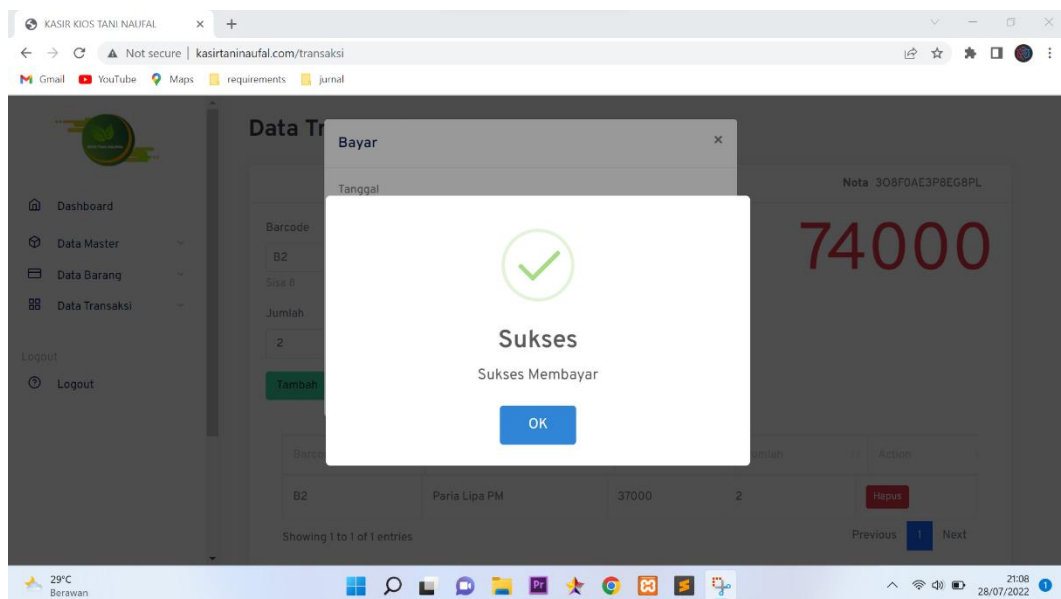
KASIR KIOS TANI NAUFAL ×
+
Not secure | kasirtaninaufal.com/transaksi
Gmail YouTube Maps requirements jurnal

Dashboard
Data Master
Data Barang
Data Transaksi
Logout
Logout

Data Tr
Bayar ×
Tanggal
Nota 3O8F0AE3P8EG8PL
Barcode
B2
Sisa 0
Jumlah
2
Tambah
74000

Sukses
Sukses Membayar
OK

Barco
mlah
Action
B2
Paria Lipa PM
37000
2
Hapus
Showing 1 to 1 of 1 entries
Previous 1 Next

29°C
Berawan
21:08
28/07/2022